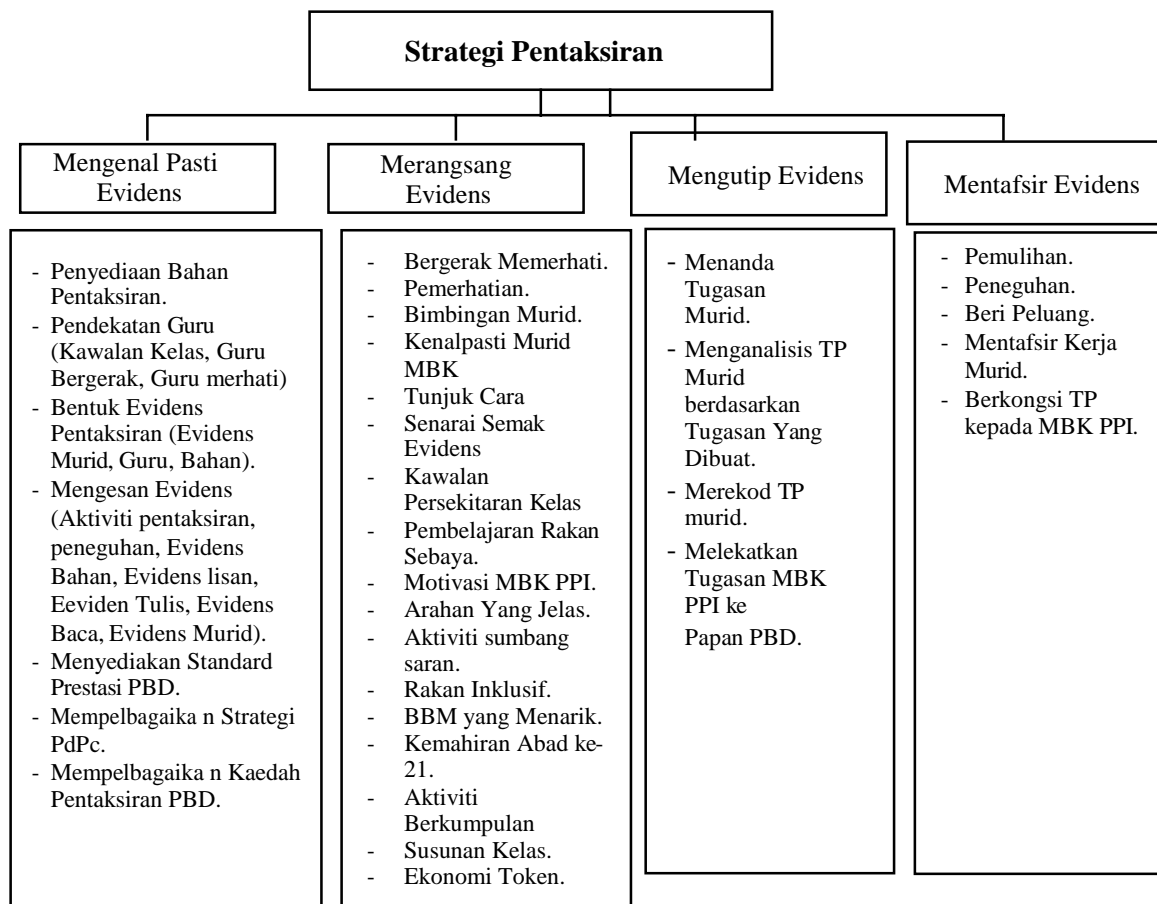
Strategi Pentaksiran

Mengenal Pasti Evidens

- Penyediaan Bahan Pentaksiran.
- Pendekatan Guru (Kawalan Kelas, Guru Bergerak, Guru merhati)
- Bentuk Evidens Pentaksiran (Evidens Murid, Guru, Bahan).
- Mengesan Evidens (Aktiviti pentaksiran, peneguhan, Evidens Bahan, Evidens lisan, Eeviden Tulis, Evidens Baca, Evidens Murid).
- Menyediakan Standard Prestasi PBD.
- Mempelbagaika n Strategi PdPc.
- Mempelbagaika n Kaedah Pentaksiran PBD.

Merangsang Evidens

- Bergerak Memerhati.
- Pemerhatian.
- Bimbingan Murid.
- Kenalpasti Murid MBK
- Tunjuk Cara
- Senarai Semak Evidens
- Kawalan Persekitaran Kelas
- Pembelajaran Rakan Sebaya.
- Motivasi MBK PPI.
- Arahan Yang Jelas.
- Aktiviti sumbang saran.
- Rakan Inklusif.
- BBM yang Menarik.
- Kemahiran Abad ke-21.
- Aktiviti Berkumpulan
- Susunan Kelas.
- Ekonomi Token.

Mengutip Evidens

- Menanda Tugasan Murid.
- Menganalisis TP Murid berdasarkan Tugasan Yang Dibuat.
- Merekod TP murid.
- Melekatkan Tugasan MBK PPI ke Papan PBD.

Mentafsir Evidens

- Pemulihan.
- Peneguhan.
- Beri Peluang.
- Mentafsir Kerja Murid.
- Berkongsi TP kepada MBK PPI.